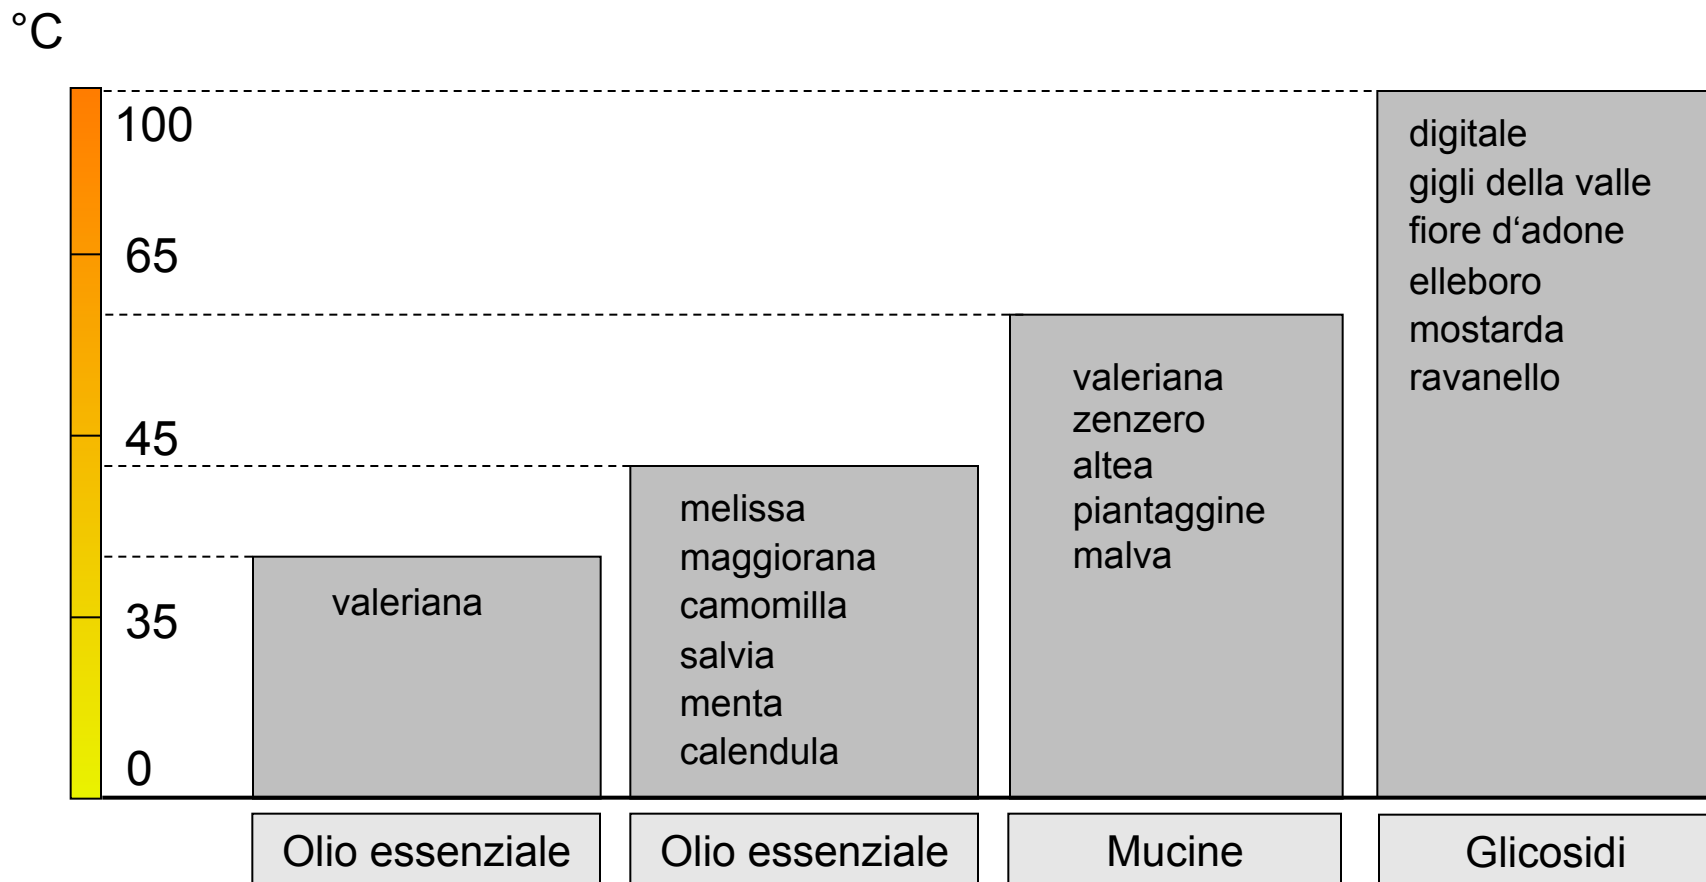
°C

100
65
45
35
0

valeriana

melissa
maggiorana
camomilla
salvia
menta
calendula

valeriana
zenzero
altea
piantaggine
malva

digitale
gigli della valle
fiore d‘adone
elleboro
mostarda
ravanello

Olio essenziale
Olio essenziale
Mucine
Glicosidi